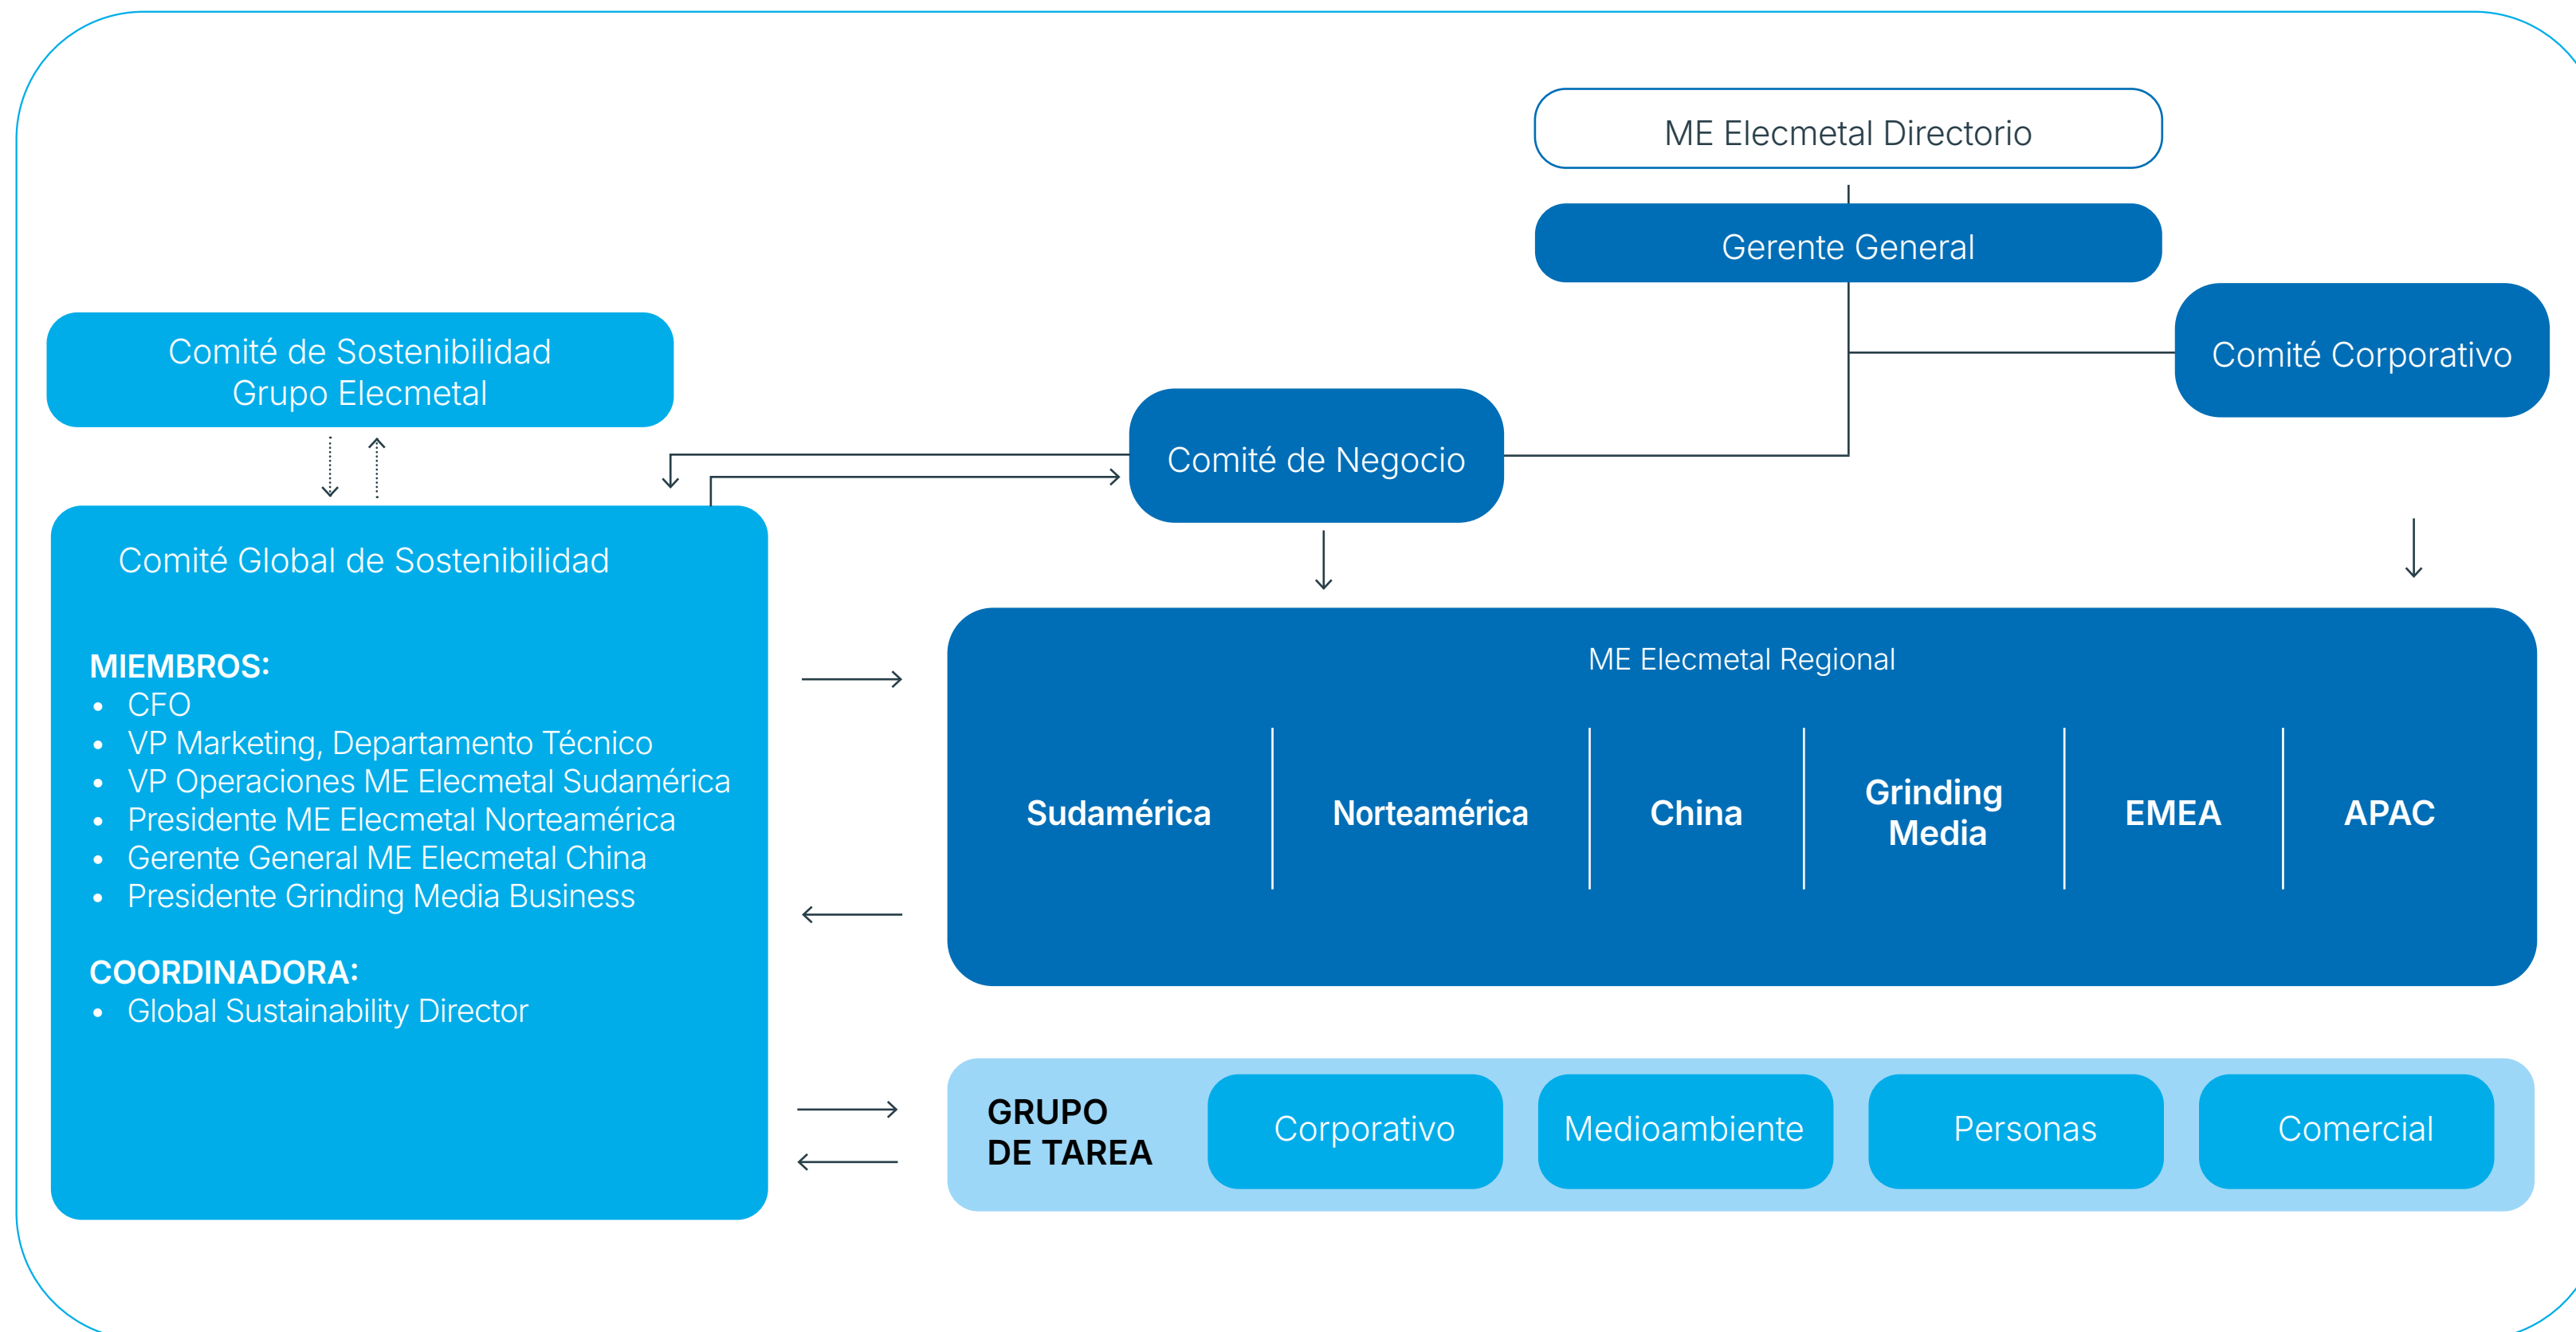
ME Elecmetal Directorio

Gerente General

Comité Corporativo

Comité de Sostenibilidad Grupo Elecmetal

Comité de Negocio

Comité Global de Sostenibilidad

MIEMBROS:
- CFO
- VP Marketing, Departamento Técnico
- VP Operaciones ME Elecmetal Sudamérica
- Presidente ME Elecmetal Norteamérica
- Gerente General ME Elecmetal China
- Presidente Grinding Media Business

COORDINADORA:
- Global Sustainability Director

ME Elecmetal Regional

Sudamérica | Norteamérica | China | Grinding Media | EMEA | APAC

GRUPO DE TAREA

Corporativo | Medioambiente | Personas | Comercial